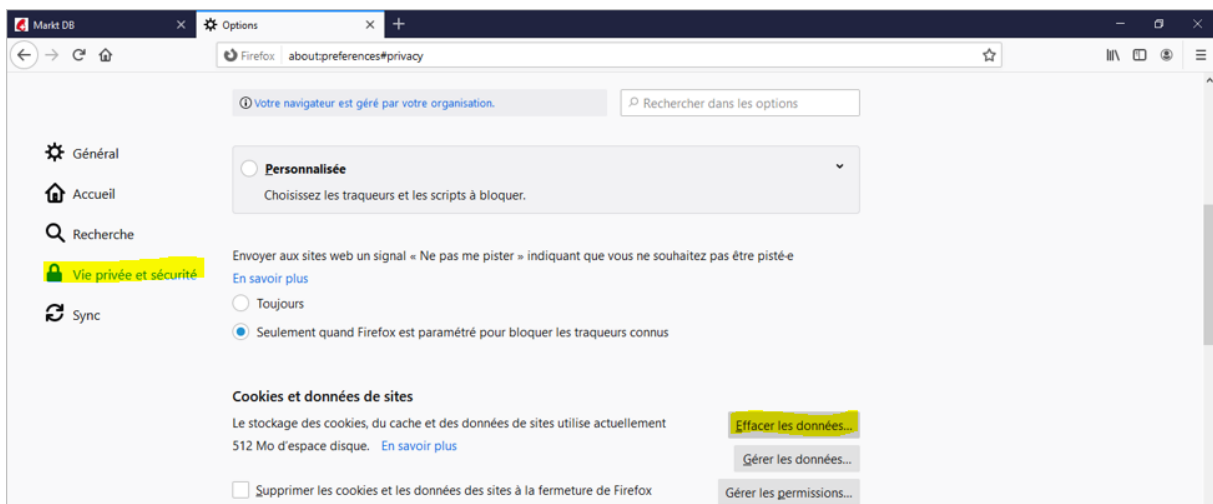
Markt DB
Options
Firefox about:preferences#privacy

Votre navigateur est géré par votre organisation.
Rechercher dans les options

Général
Accueil
Recherche
Vie privée et sécurité
Sync

Personnalisée
Choisissez les traqueurs et les scripts à bloquer.

Envoyer aux sites web un signal « Ne pas me pister » indiquant que vous ne souhaitez pas être pisté·e
En savoir plus
Toujours
Seulement quand Firefox est paramétré pour bloquer les traqueurs connus

Cookies et données de sites
Le stockage des cookies, du cache et des données de sites utilise actuellement 512 Mo d'espace disque. En savoir plus
Effacer les données…
Gérer les données…
Supprimer les cookies et les données des sites à la fermeture de Firefox
Gérer les permissions…